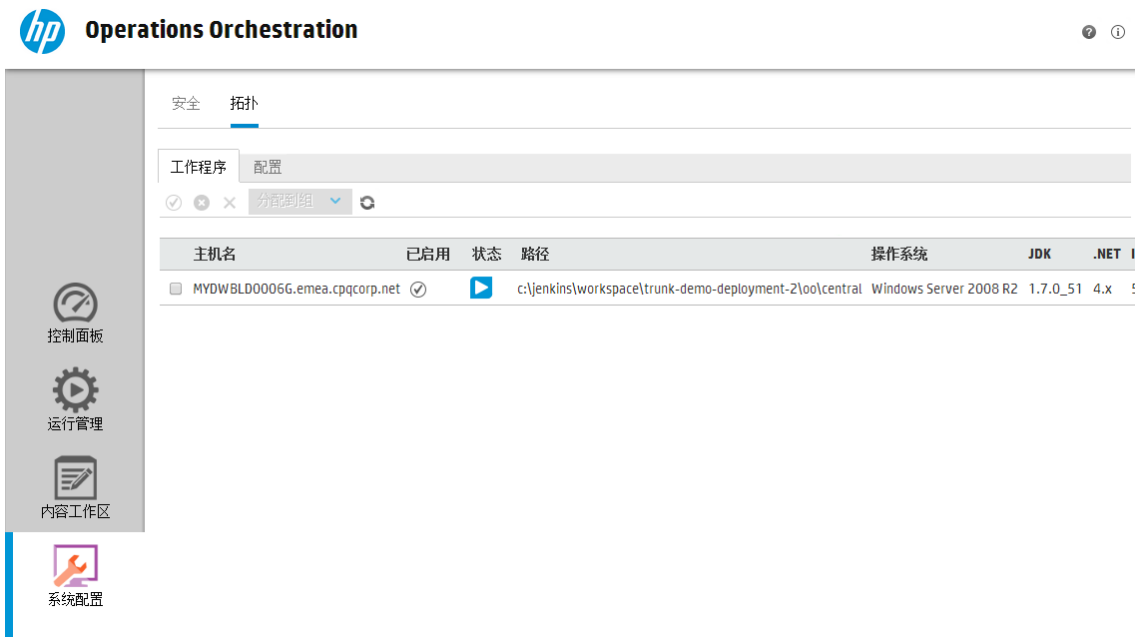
hp Operations Orchestration

安全 拓扑

工作程序 配置

分配到组

| | 主机名 | 已启用 | 状态 | 路径 | 操作系统 | JDK | .NET |
|---|---|---|---|---|---|---|---|
| | MYDWBLD0006G.emea.cpqcorp.net | | | c:\jenkins\workspace\trunk-demo-deployment-2\oo\central | Windows Server 2008 R2 | 1.7.0_51 | 4.x |

控制面板

运行管理

内容工作区

系统配置